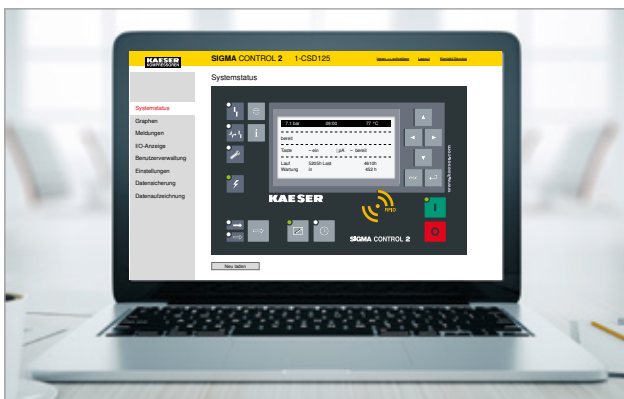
KAESER KOMPRESSOREN

SIGMA CONTROL 2 1-CSD125

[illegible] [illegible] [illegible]

Systemstatus

Systemstatus
Graphen
Meldungen
I/O-Anzeige
Benutzerverwaltung
Einstellungen
Datensicherung
Datenaufzeichnung

7.1 bar 09:03 77 °C
bereit
Taste —ein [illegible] — bereit
Lauf 5303h Last 4511h
Wartung in 453 h

KAESER

RFID

www.kaeser.com

SIGMA CONTROL 2

Neu laden